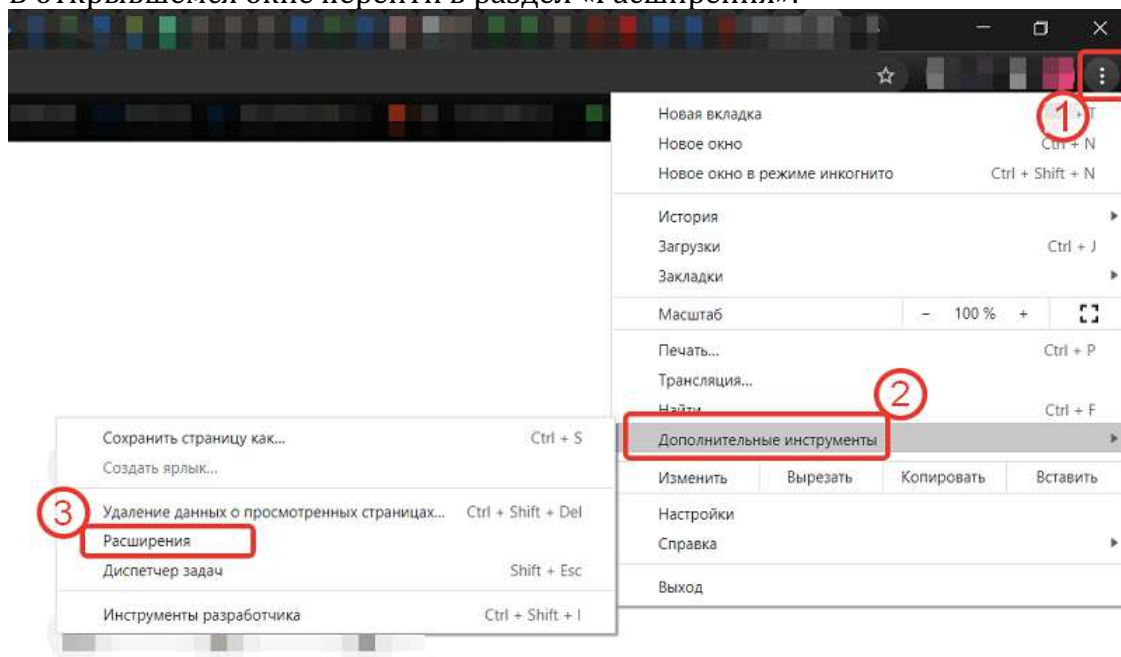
В открывшемся окне перейти в раздел «Расширения».

Новая вкладка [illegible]
Новое окно Ctrl + N
Новое окно в режиме инкогнито Ctrl + Shift + N
История
Загрузки Ctrl + J
Закладки
Масштаб - 100 % +
Печать... Ctrl + P
Трансляция...
Найти... Ctrl + F
Дополнительные инструменты
Изменить Вырезать Копировать Вставить
Настройки
Справка
Выход

1
2
3

Сохранить страницу как... Ctrl + S
Создать ярлык...
Удаление данных о просмотренных страницах... Ctrl + Shift + Del
Расширения
Диспетчер задач Shift + Esc
Инструменты разработчика Ctrl + Shift + I